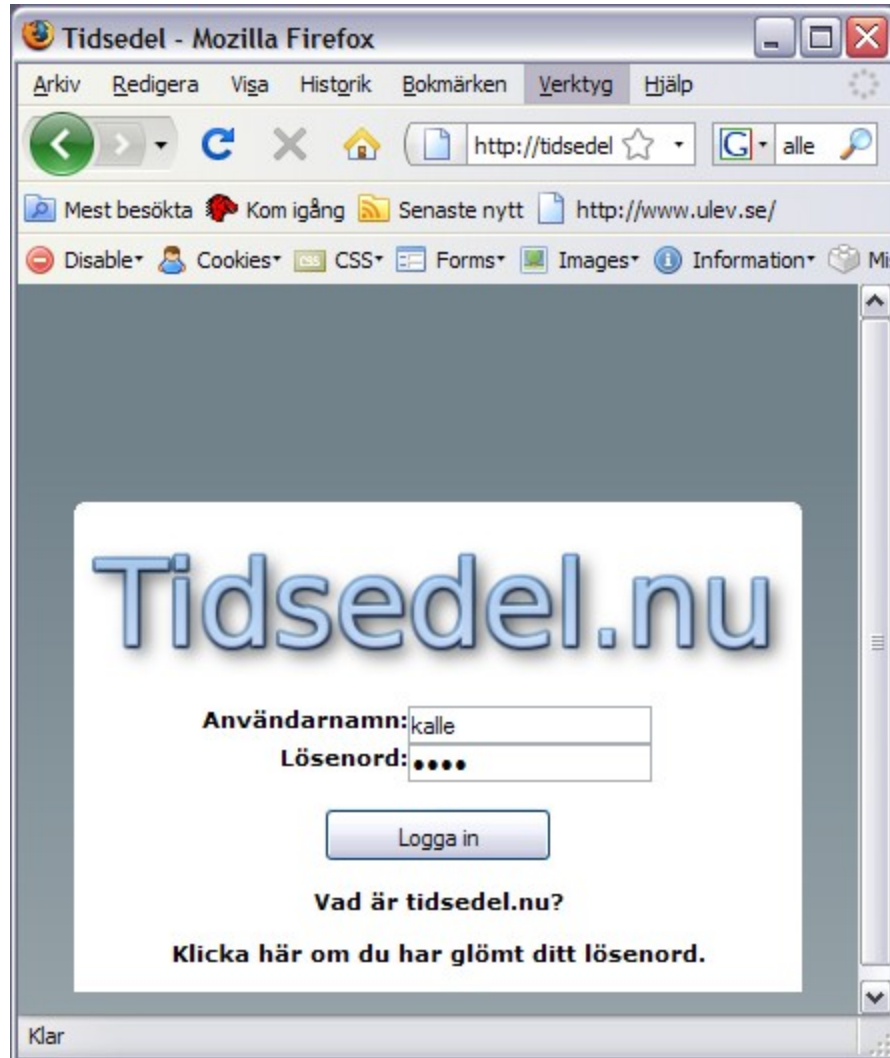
Tidsedel - Mozilla Firefox

Arkiv Redigera Visa Historik Bokmärken Verktyg Hjälp

http://tidsedel

alle

Mest besökta Kom igång Senaste nytt http://www.ulev.se/

Disable Cookies CSS Forms Images Information Mi

Tidsedel.nu

Användarnamn: kalle
Lösenord: ••••

Logga in

Vad är tidsedel.nu?

Klicka här om du har glömt ditt lösenord.

Klar